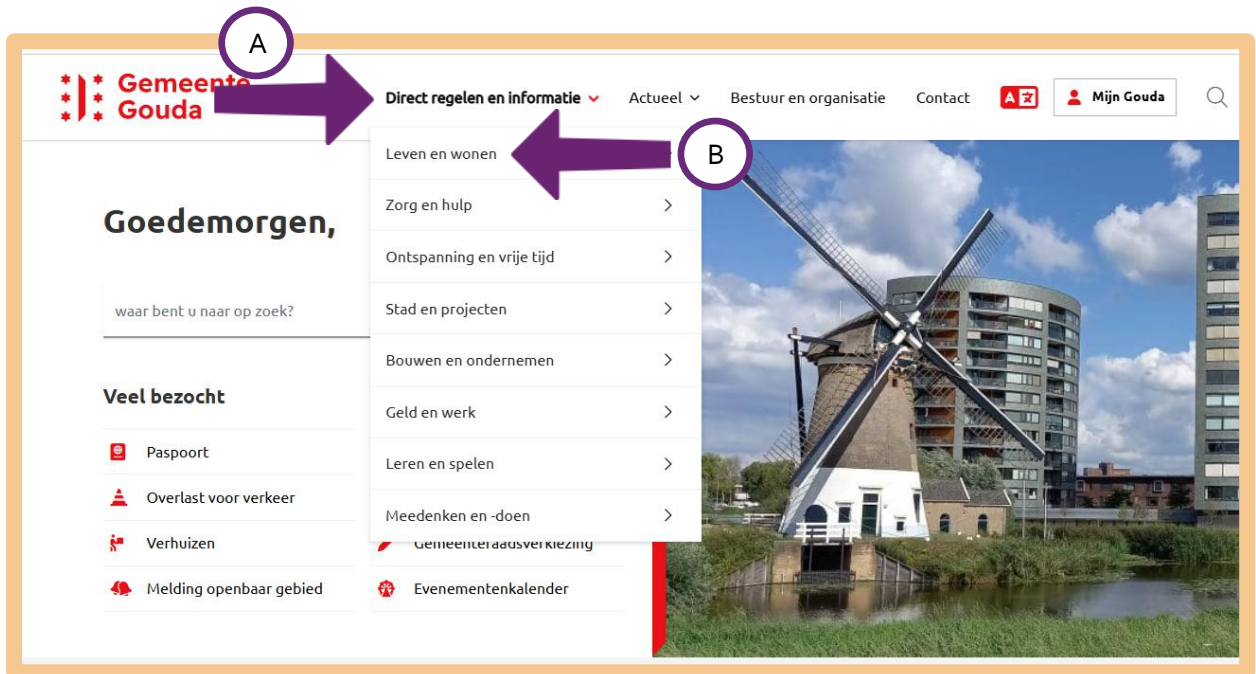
A

Gemeente Gouda

Direct regelen en informatie

Actueel

Bestuur en organisatie

Contact

Mijn Gouda

Leven en wonen

B

Zorg en hulp

Ontspanning en vrije tijd

Stad en projecten

Bouwen en ondernemen

Geld en werk

Leren en spelen

Meedenken en -doen

Goedemorgen,

waar bent u naar op zoek?

Veel bezocht

Paspoort

Overlast voor verkeer

Verhuizen

Melding openbaar gebied

Gemeenteraadsverkiezing

Evenementenkalender